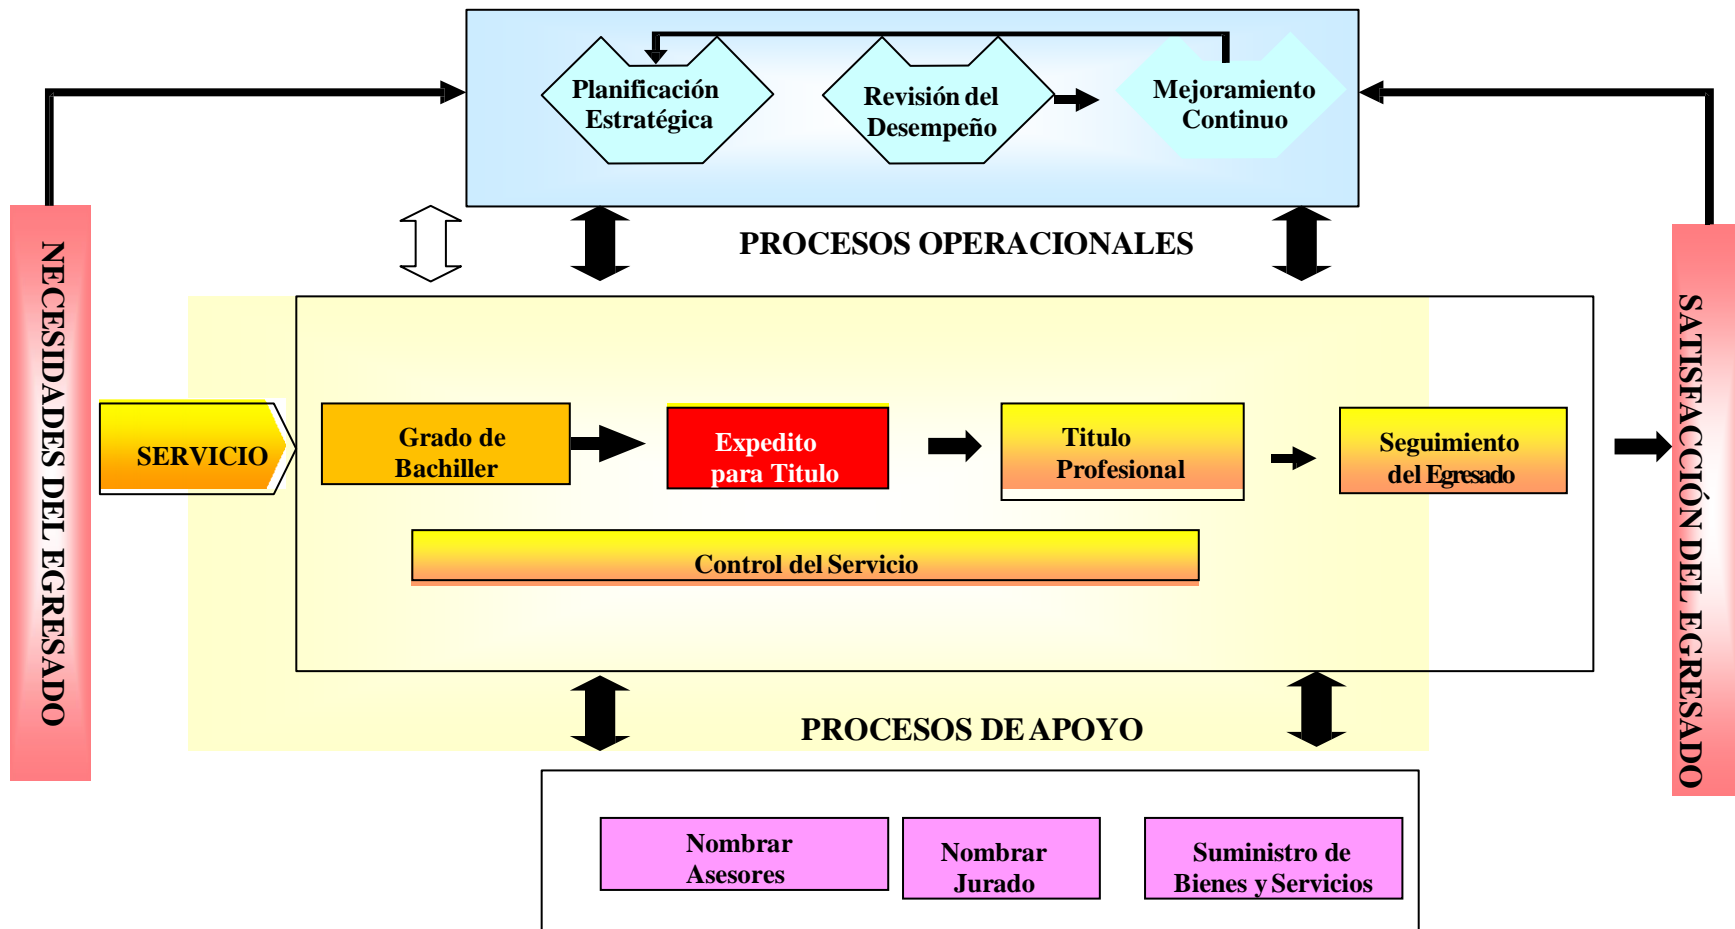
Planificación Estratégica

Revisión del Desempeño

Mejoramiento Continuo

NECESIDADES DEL EGRESADO

PROCESOS OPERACIONALES

SATISFACCIÓN DEL EGRESADO

SERVICIO

Grado de Bachiller

Expedito para Titulo

Titulo Profesional

Seguimiento del Egresado

Control del Servicio

PROCESOS DE APOYO

Nombrar Asesores

Nombrar Jurado

Suministro de Bienes y Servicios